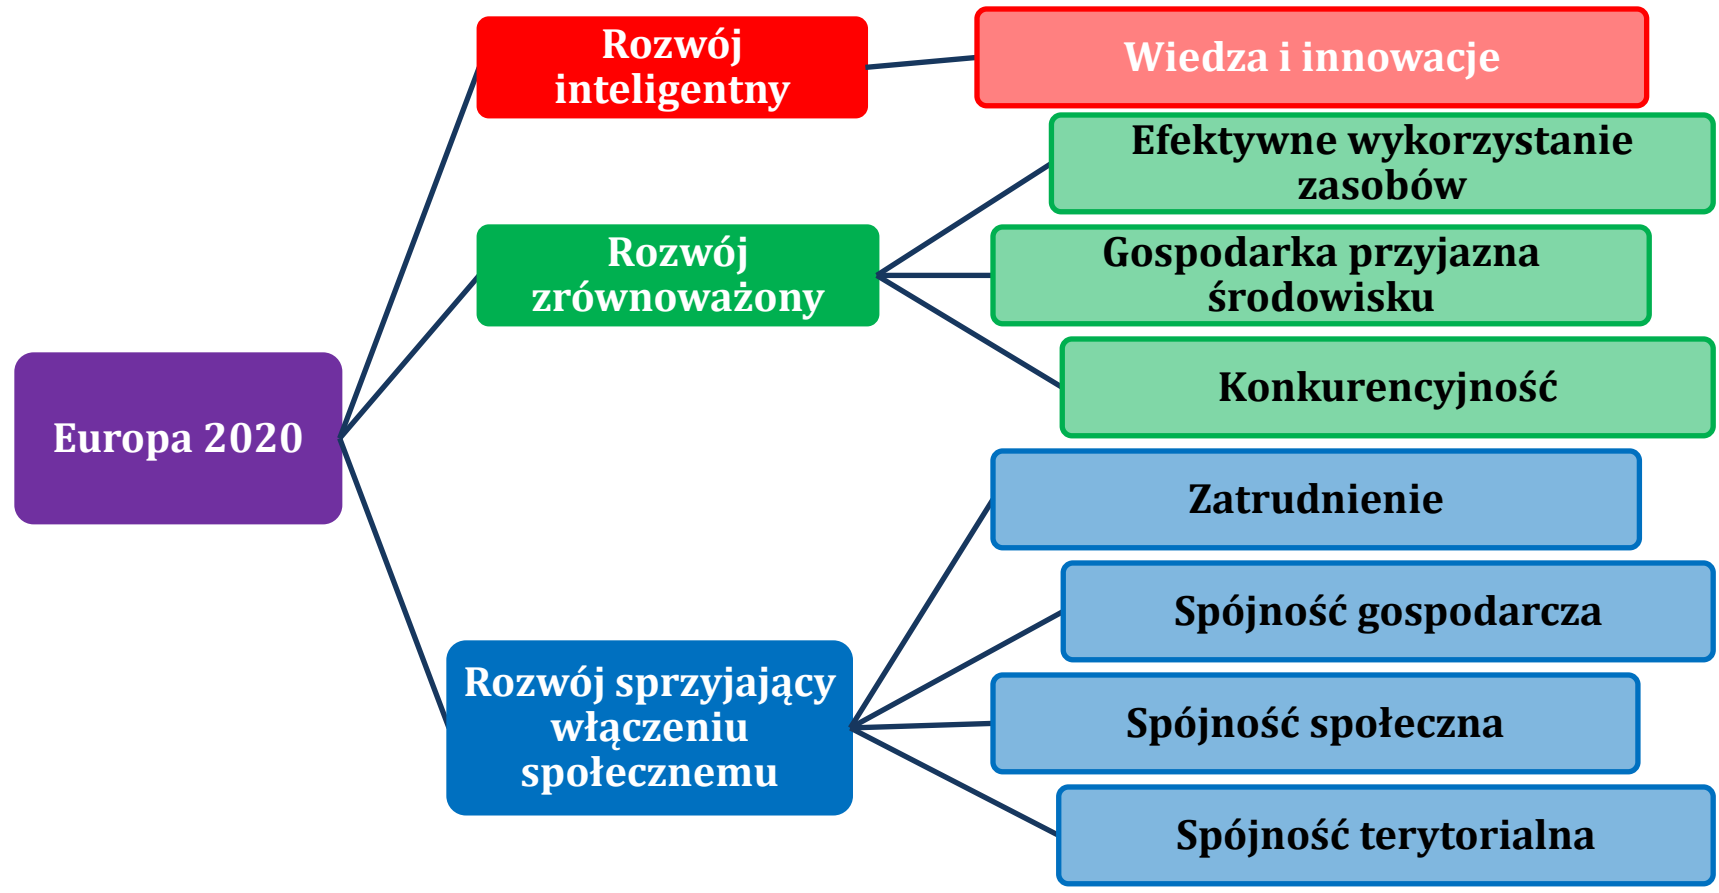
Europa 2020

Rozwój inteligentny

Wiedza i innowacje

Rozwój zrównoważony

Efektywne wykorzystanie zasobów

Gospodarka przyjazna środowisku

Konkurencyjność

Rozwój sprzyjający włączeniu społecznemu

Zatrudnienie

Spójność gospodarcza

Spójność społeczna

Spójność terytorialna